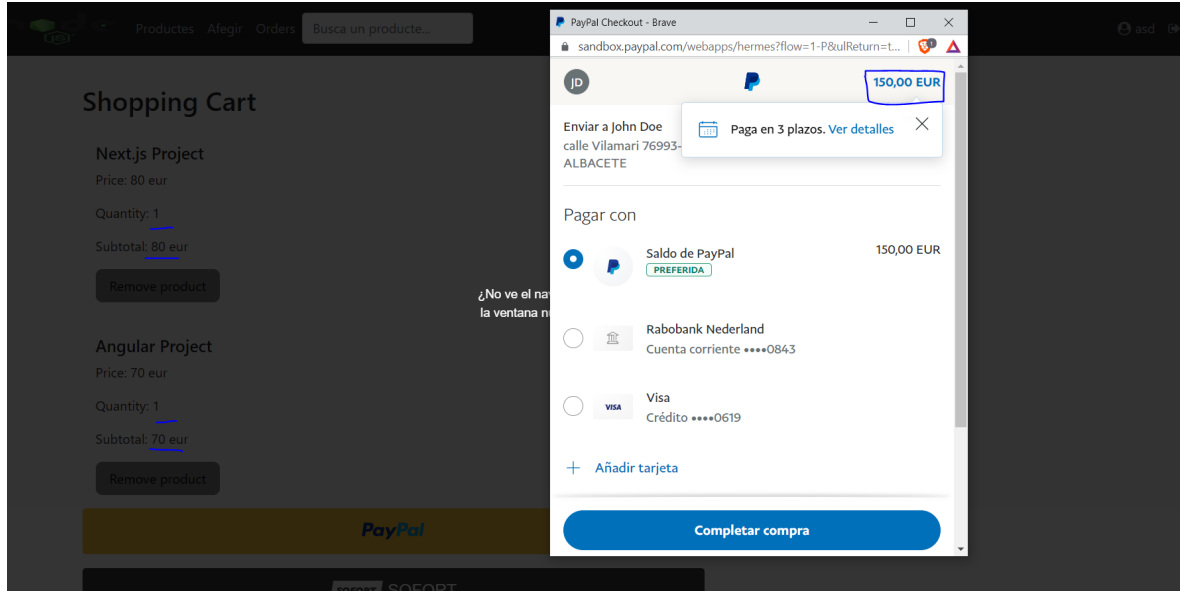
Productes Afegir Orders Busca un producte...

asd

Shopping Cart

Next.js Project

Price: 80 eur

Quantity: 1

Subtotal: 80 eur

Remove product

Angular Project

Price: 70 eur

Quantity: 1

Subtotal: 70 eur

Remove product

PayPal

SOFORT SOFORT

¿No ve el nav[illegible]
la ventana n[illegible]

PayPal Checkout - Brave

sandbox.paypal.com/webapps/hermes?flow=1-P&ulReturn=t...

JD

150,00 EUR

Enviar a John Doe
calle Vilamari 76993-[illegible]
ALBACETE

Paga en 3 plazos. Ver detalles

Pagar con

Saldo de PayPal
PREFERIDA
150,00 EUR

Rabobank Nederland
Cuenta corriente ••••0843

VISA
Visa
Crédito ••••0619

+ Añadir tarjeta

Completar compra